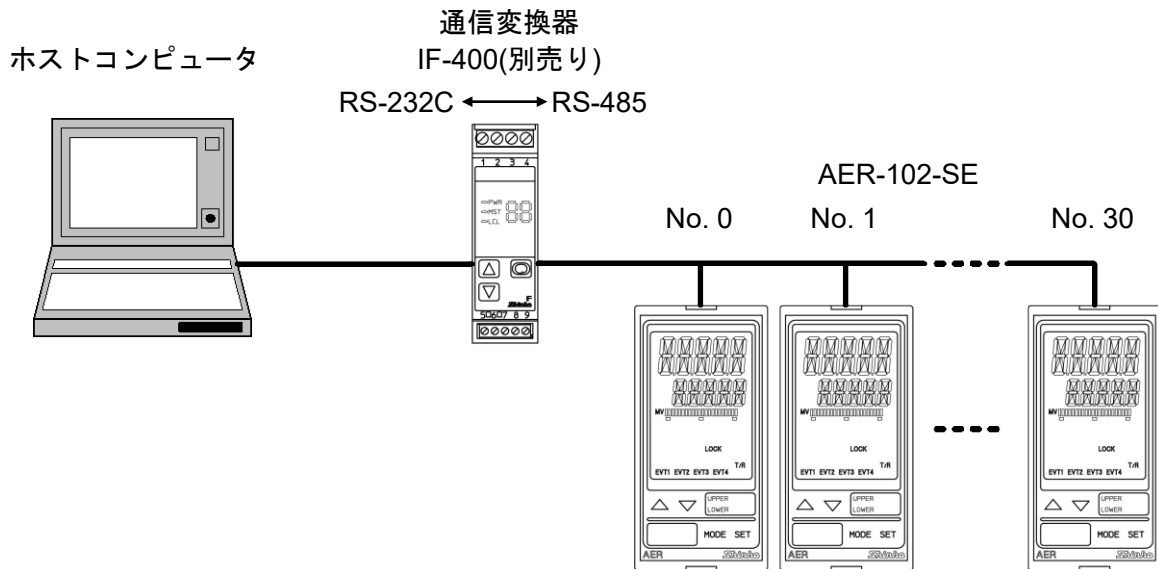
ホストコンピュータ

通信変換器
IF-400(別売り)
RS-232C ←→ RS-485

1 2 3 4
PWR
MST
LCL
88
F
Shinko
5 6 7 8 9

AER-102-SE

No. 0　No. 1　No. 30

MV
LOCK
T/R
EVT1 EVT2 EVT3 EVT4
UPPER
LOWER
MODE SET
AER
Shinko

MV
LOCK
T/R
EVT1 EVT2 EVT3 EVT4
UPPER
LOWER
MODE SET
AER
Shinko

MV
LOCK
T/R
EVT1 EVT2 EVT3 EVT4
UPPER
LOWER
MODE SET
AER
Shinko